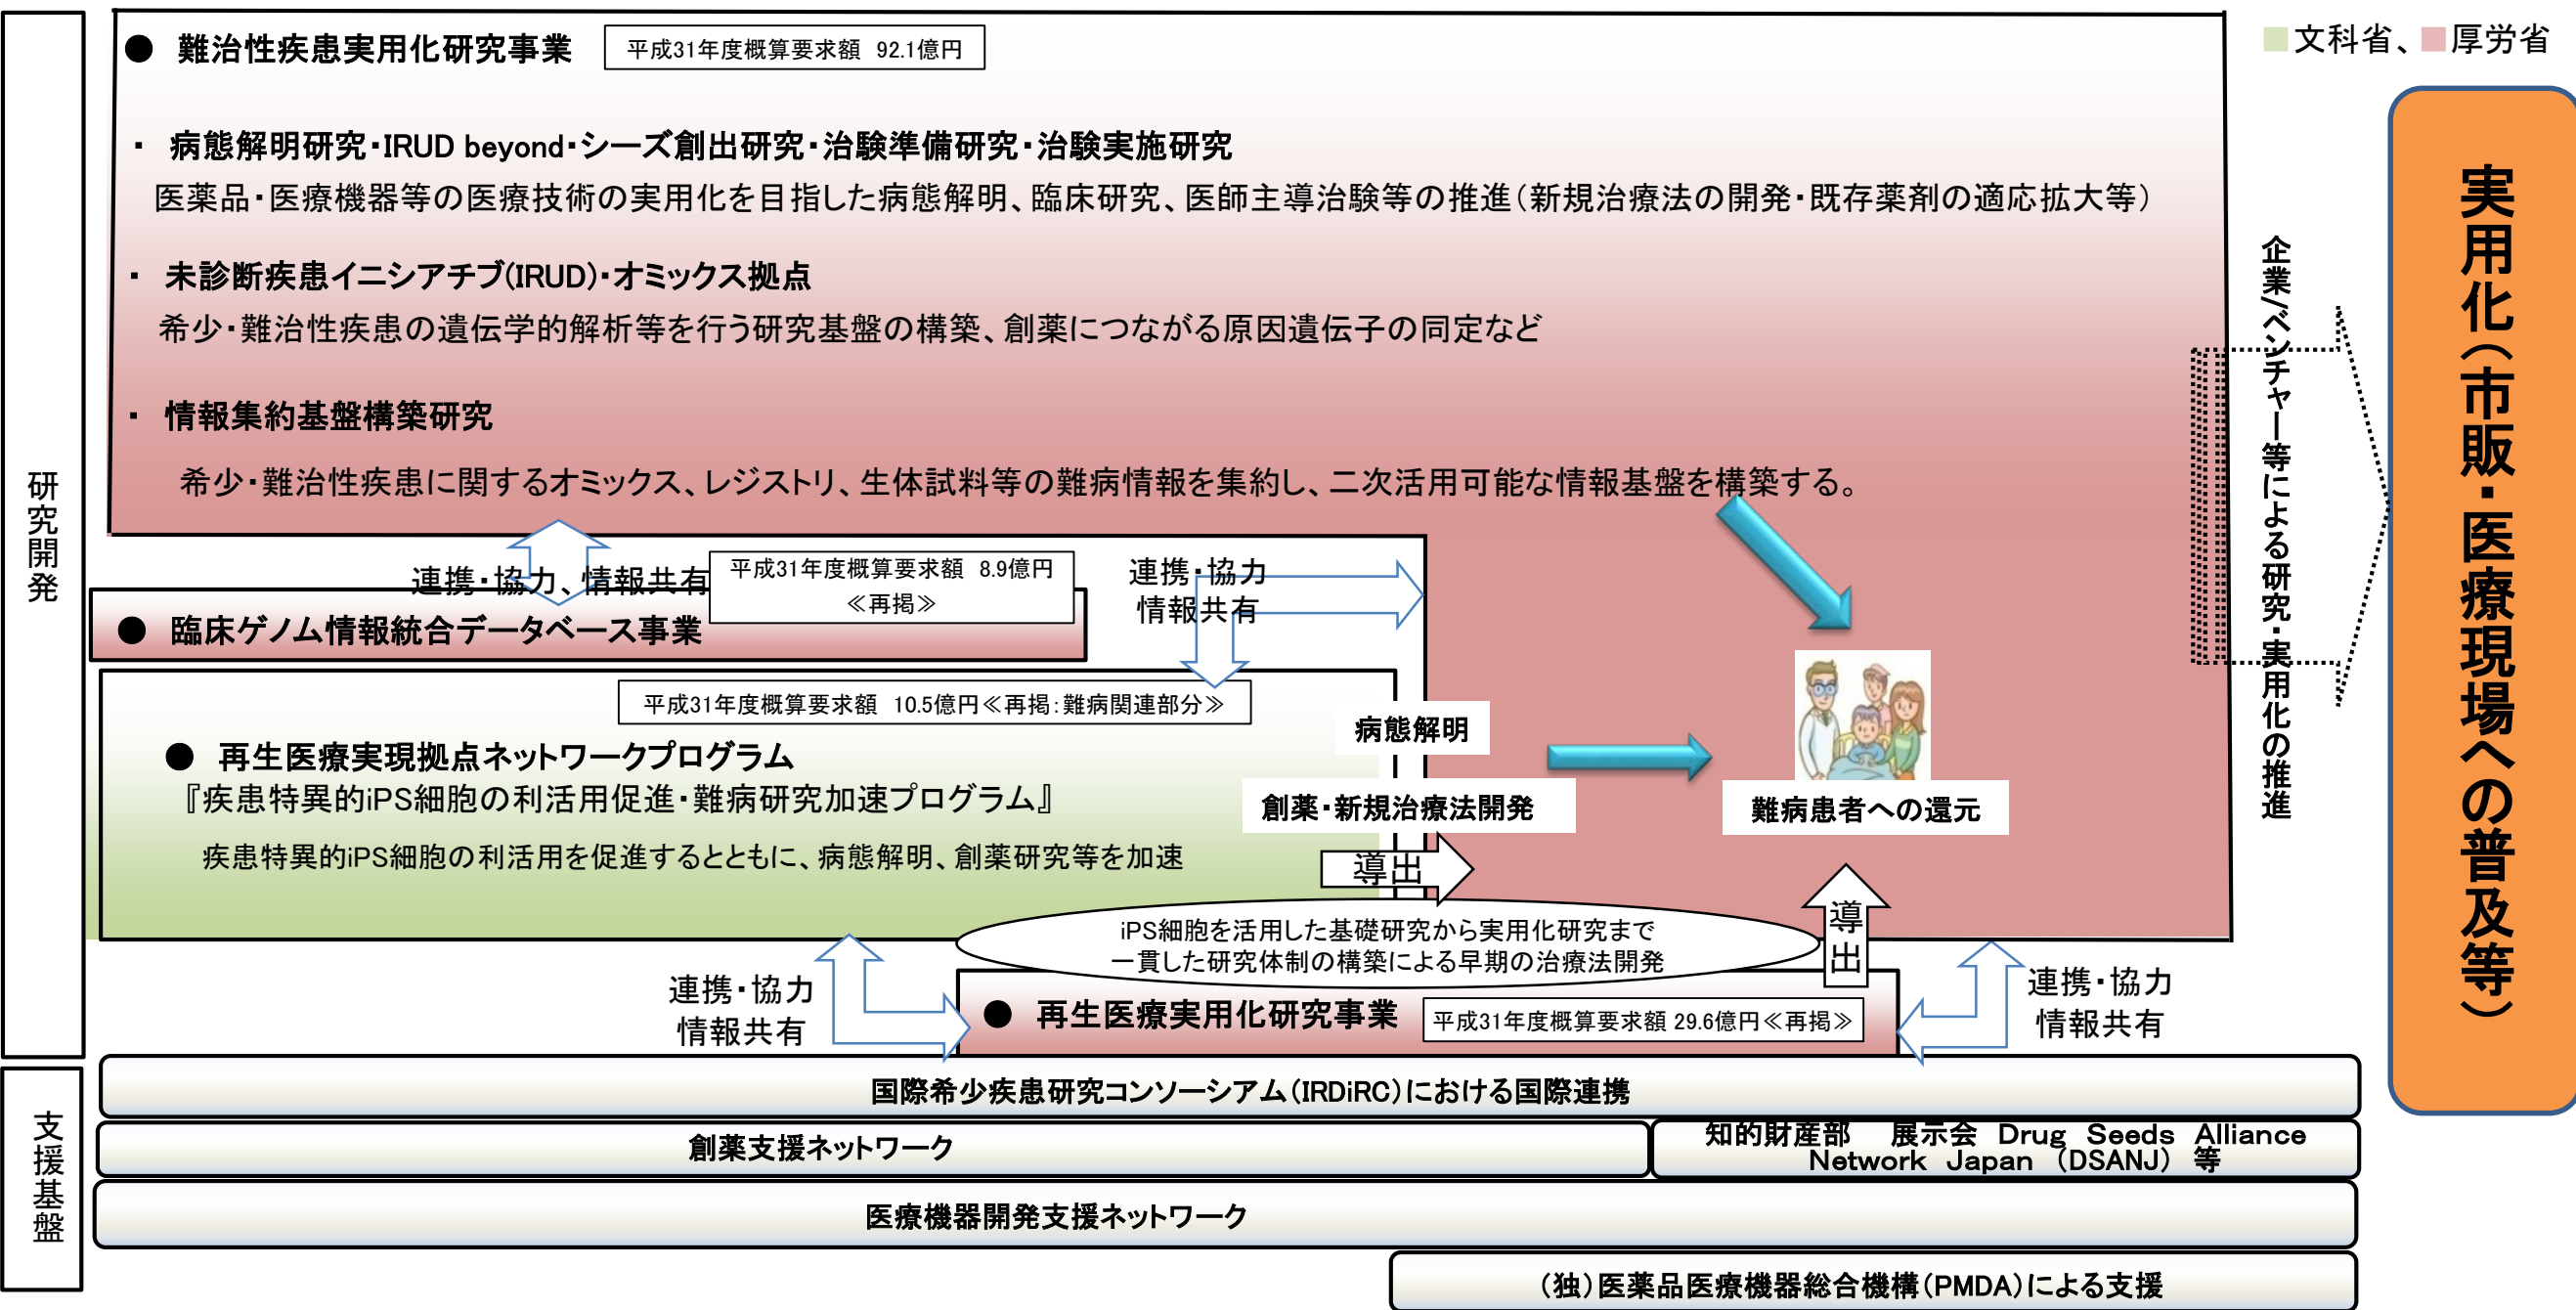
■文科省、■厚労省

研究開発

● 難治性疾患実用化研究事業　平成31年度概算要求額　92.1億円

・ 病態解明研究・IRUD beyond・シーズ創出研究・治験準備研究・治験実施研究
医薬品・医療機器等の医療技術の実用化を目指した病態解明、臨床研究、医師主導治験等の推進（新規治療法の開発・既存薬剤の適応拡大等）

・ 未診断疾患イニシアチブ(IRUD)・オミックス拠点
希少・難治性疾患の遺伝学的解析等を行う研究基盤の構築、創薬につながる原因遺伝子の同定など

・ 情報集約基盤構築研究
希少・難治性疾患に関するオミックス、レジストリ、生体試料等の難病情報を集約し、二次活用可能な情報基盤を構築する。

連携・協力、情報共有

平成31年度概算要求額　8.9億円 ≪再掲≫

● 臨床ゲノム情報統合データベース事業

連携・協力
情報共有

平成31年度概算要求額　10.5億円≪再掲：難病関連部分≫

● 再生医療実現拠点ネットワークプログラム
『疾患特異的iPS細胞の利活用促進・難病研究加速プログラム』
疾患特異的iPS細胞の利活用を促進するとともに、病態解明、創薬研究等を加速

病態解明

創薬・新規治療法開発

難病患者への還元

導出

導出

iPS細胞を活用した基礎研究から実用化研究まで一貫した研究体制の構築による早期の治療法開発

連携・協力
情報共有

● 再生医療実用化研究事業　平成31年度概算要求額 29.6億円≪再掲≫

連携・協力
情報共有

企業/ベンチャー等による研究・実用化の推進

実用化（市販・医療現場への普及等）

支援基盤

国際希少疾患研究コンソーシアム（IRDiRC）における国際連携

創薬支援ネットワーク

知的財産部　展示会　Drug　Seeds　Alliance Network　Japan　（DSANJ）　等

医療機器開発支援ネットワーク

（独）医薬品医療機器総合機構（PMDA）による支援